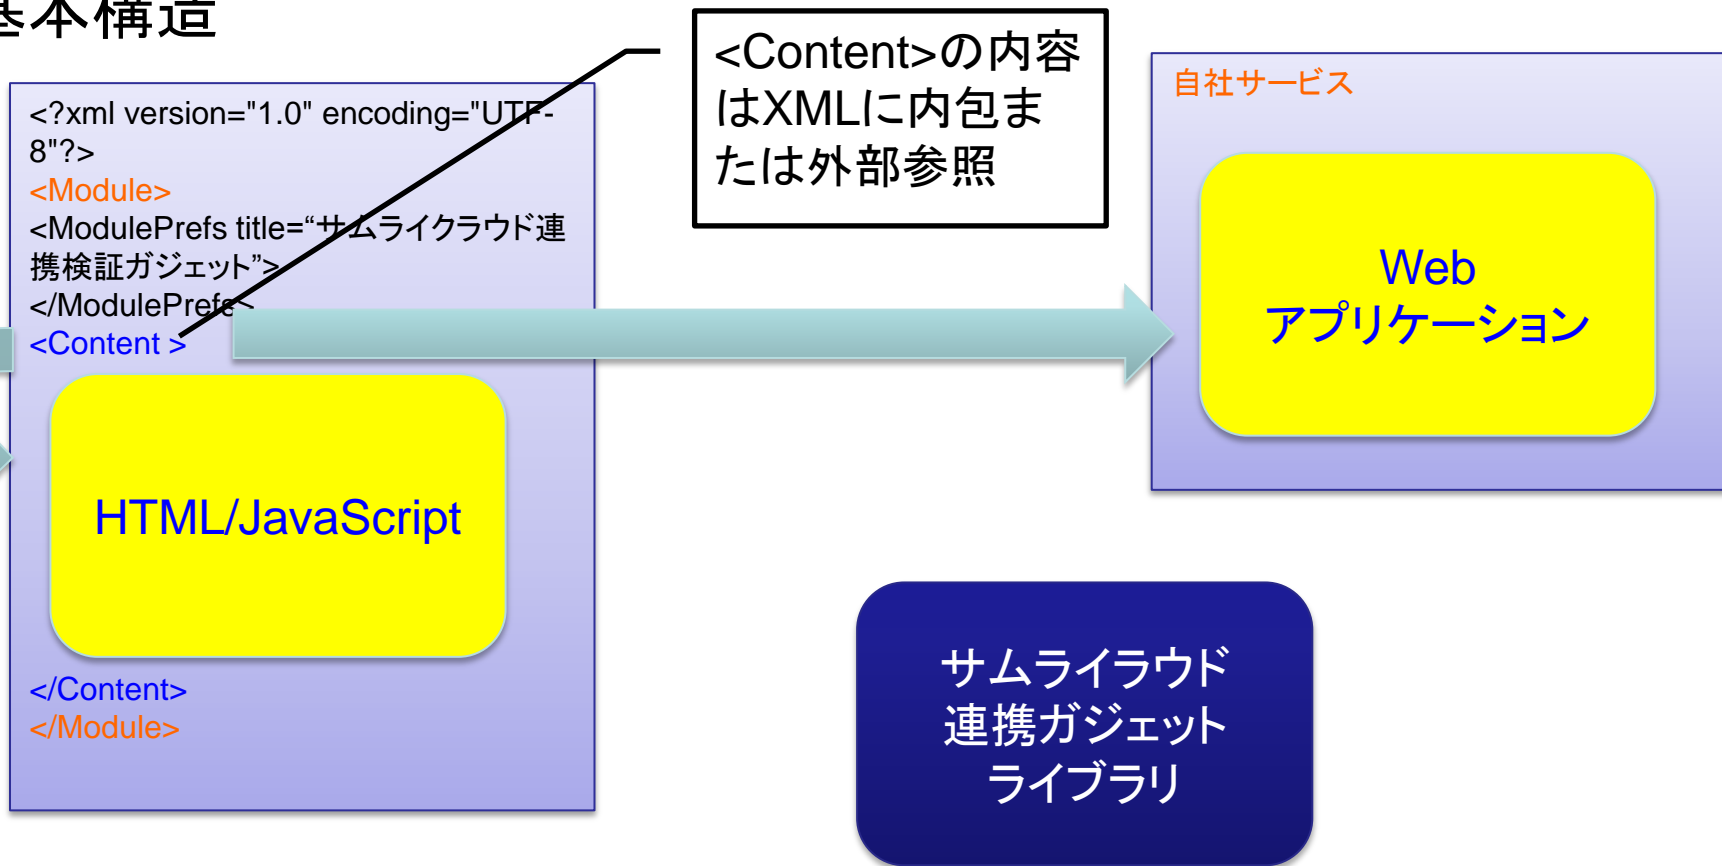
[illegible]本構造

<?xml version="1.0" encoding="UTF-8"?>
<Module>
<ModulePrefs title="サムライクラウド連携検証ガジェット">
</ModulePrefs>
<Content >

HTML/JavaScript

</Content>
</Module>

<Content>の内容はXMLに内包または外部参照

自社サービス

Web
アプリケーション

サムライラウド
連携ガジェット
ライブラリ